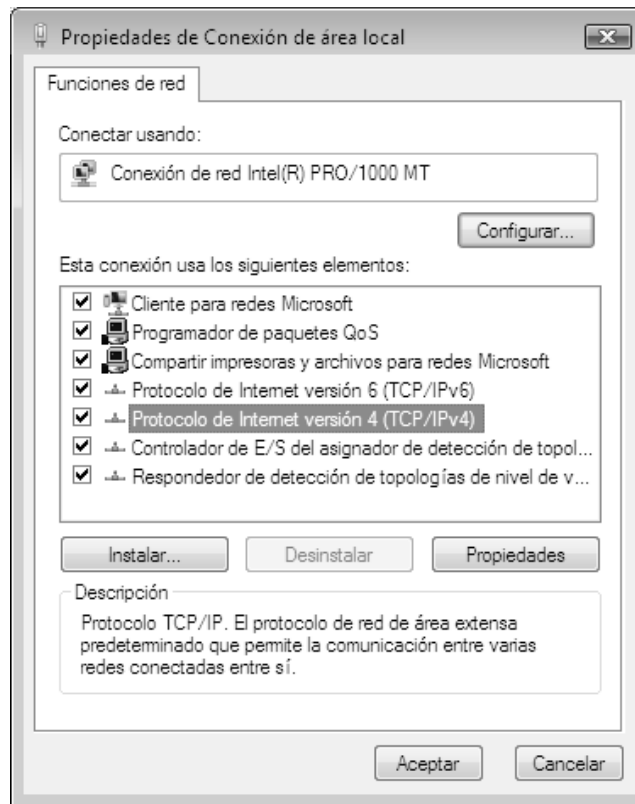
Propiedades de Conexión de área local

Funciones de red

Conectar usando:

Conexión de red Intel(R) PRO/1000 MT

Configurar...

Esta conexión usa los siguientes elementos:

Cliente para redes Microsoft
Programador de paquetes QoS
Compartir impresoras y archivos para redes Microsoft
Protocolo de Internet versión 6 (TCP/IPv6)
Protocolo de Internet versión 4 (TCP/IPv4)
Controlador de E/S del asignador de detección de topol...
Respondedor de detección de topologías de nivel de v...

Instalar... Desinstalar Propiedades

Descripción

Protocolo TCP/IP. El protocolo de red de área extensa predeterminado que permite la comunicación entre varias redes conectadas entre sí.

Aceptar Cancelar